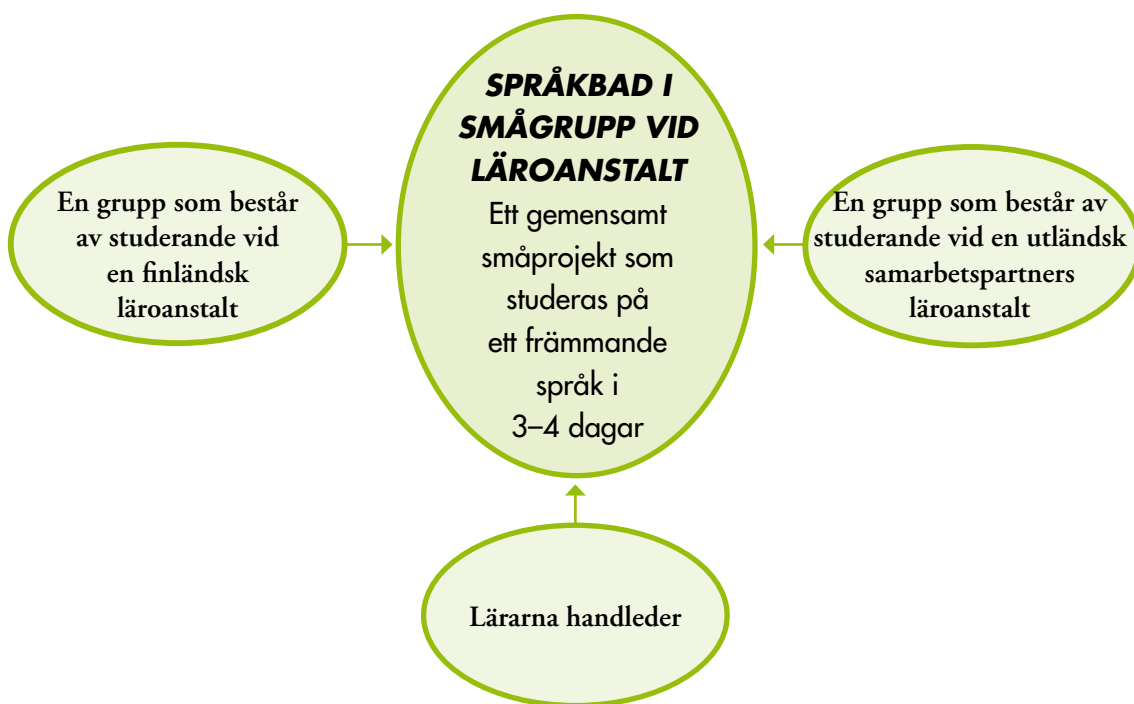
SPRÅKBAD I SMÅGRUPP VID LÄROANSTALT

Ett gemensamt småprojekt som studeras på ett främmande språk i 3–4 dagar

En grupp som består av studerande vid en finländsk läroanstalt

En grupp som består av studerande vid en utländsk samarbetspartners läroanstalt

Lärarna handleder